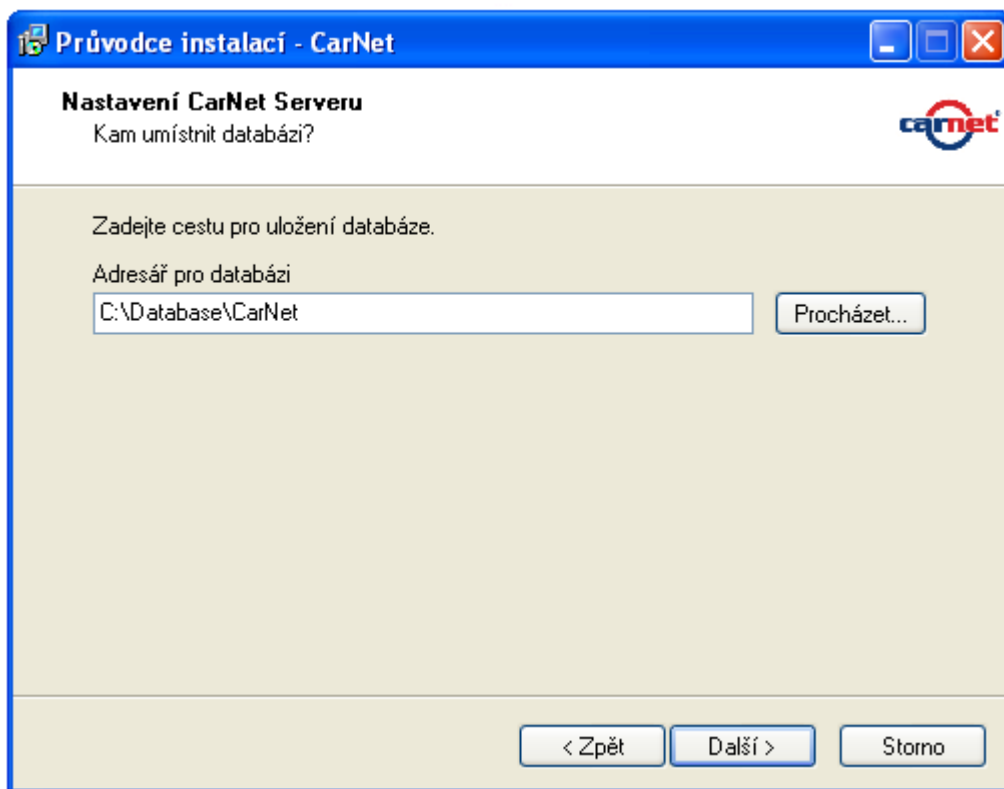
Průvodce instalací - CarNet

Nastavení CarNet Serveru
Kam umístnit databázi?

carnet

Zadejte cestu pro uložení databáze.

Adresář pro databázi

C:\Database\CarNet

Procházet...

< Zpět

Další >

Storno